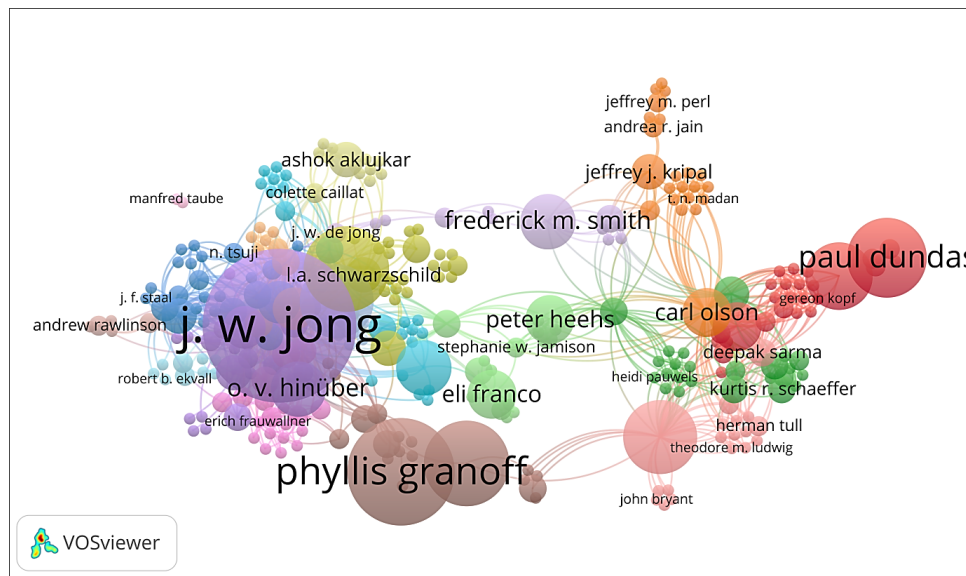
jeffrey m. perl
andrea r. jain
ashok aklujkar
jeffrey j. kripal
colette caillat
manfred taube
t. n. madan
frederick m. smith
j. w. de jong
n. tsuji
paul dundas
l.a. schwarzschild
j. f. staal
carl olson
gereon kopf
andrew rawlinson
j. w. jong
peter heehs
stephanie w. jamison
deepak sarma
robert b. ekvall
heidi pauwels
o. v. hinüber
eli franco
kurtis r. schaeffer
erich frauwallner
herman tull
theodore m. ludwig
phyllis granoff
john bryant
VOSviewer